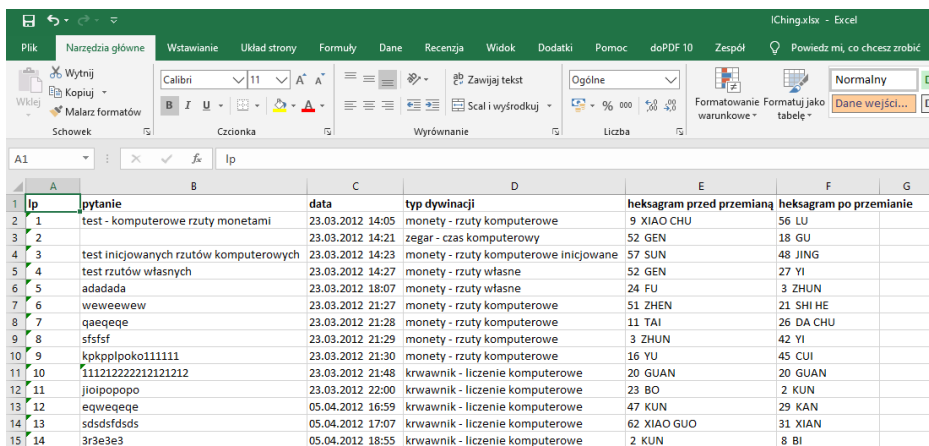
IChing.xlsx - Excel

Plik | Narzędzia główne | Wstawianie | Układ strony | Formuły | Dane | Recenzja | Widok | Dodatki | Pomoc | doPDF 10 | Zespół | Powiedz mi, co chcesz zrobić

Wklej | Wytnij | Kopiuj | Malarz formatów | Schowek
Calibri | 11 | Czcionka
Zawijaj tekst | Scal i wyśrodkuj | Wyrównanie
Ogólne | Liczba
Formatowanie warunkowe | Formatuj jako tabelę | Normalny | Dane wejści...

A1 | lp

| | A | B | C | D | E | F | G |
|---|---|---|---|---|---|---|---|
| 1 | lp | pytanie | data | typ dywinacji | heksagram przed przemianą | heksagram po przemianie | |
| 2 | 1 | test - komputerowe rzuty monetami | 23.03.2012 14:05 | monety - rzuty komputerowe | 9 XIAO CHU | 56 LU | |
| 3 | 2 | | 23.03.2012 14:21 | zegar - czas komputerowy | 52 GEN | 18 GU | |
| 4 | 3 | test inicjowanych rzutów komputerowych | 23.03.2012 14:23 | monety - rzuty komputerowe inicjowane | 57 SUN | 48 JING | |
| 5 | 4 | test rzutów własnych | 23.03.2012 14:27 | monety - rzuty własne | 52 GEN | 27 YI | |
| 6 | 5 | adadada | 23.03.2012 18:07 | monety - rzuty własne | 24 FU | 3 ZHUN | |
| 7 | 6 | weweewew | 23.03.2012 21:27 | monety - rzuty komputerowe | 51 ZHEN | 21 SHI HE | |
| 8 | 7 | qaeqeqe | 23.03.2012 21:28 | monety - rzuty komputerowe | 11 TAI | 26 DA CHU | |
| 9 | 8 | sfsfsf | 23.03.2012 21:29 | monety - rzuty komputerowe | 3 ZHUN | 42 YI | |
| 10 | 9 | kpkpplpoko111111 | 23.03.2012 21:30 | monety - rzuty komputerowe | 16 YU | 45 CUI | |
| 11 | 10 | 11121222212121212 | 23.03.2012 21:48 | krwawnik - liczenie komputerowe | 20 GUAN | 20 GUAN | |
| 12 | 11 | jioipopopo | 23.03.2012 22:00 | krwawnik - liczenie komputerowe | 23 BO | 2 KUN | |
| 13 | 12 | eqweqeqe | 05.04.2012 16:59 | krwawnik - liczenie komputerowe | 47 KUN | 29 KAN | |
| 14 | 13 | sdsdsfdsds | 05.04.2012 17:07 | krwawnik - liczenie komputerowe | 62 XIAO GUO | 31 XIAN | |
| 15 | 14 | 3r3e3e3 | 05.04.2012 18:55 | krwawnik - liczenie komputerowe | 2 KUN | 8 BI | |